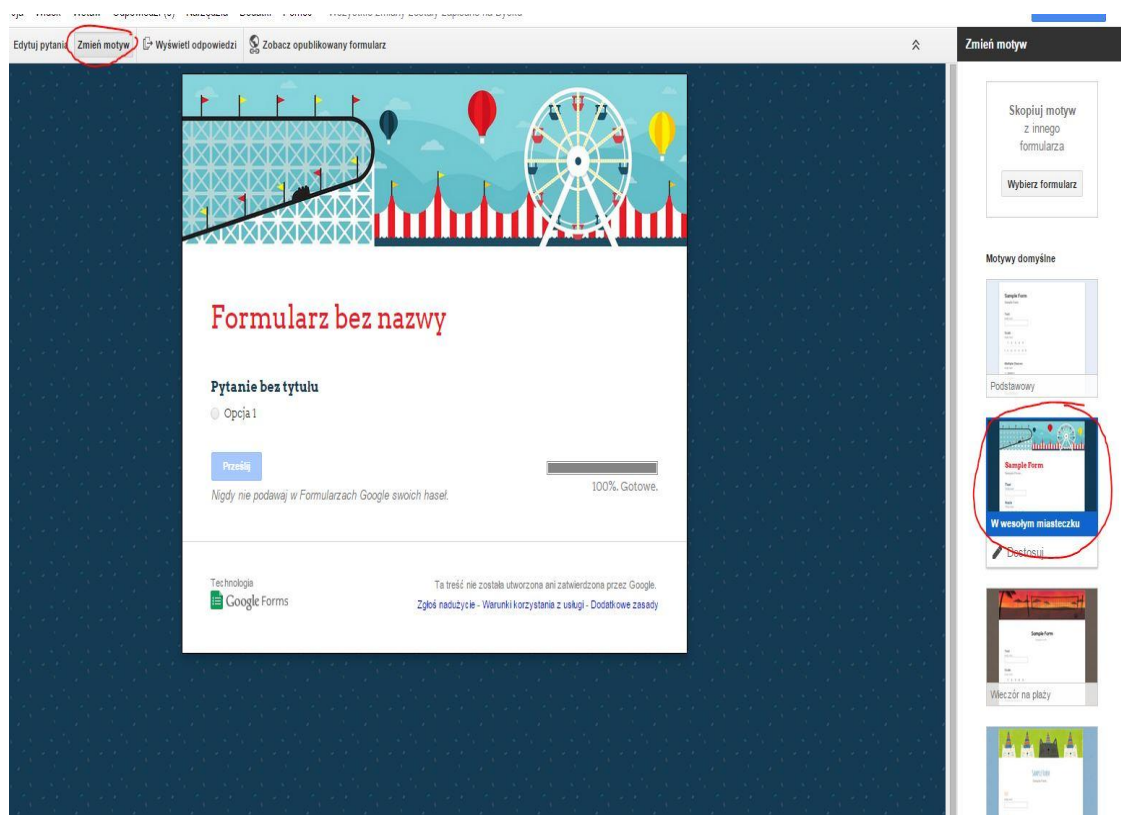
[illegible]

Edytuj pytania Zmień motyw Wyświetl odpowiedzi Zobacz opublikowany formularz

Zmień motyw

Formularz bez nazwy

Pytanie bez tytułu

Opcja 1

Prześlij

100%. Gotowe.

Nigdy nie podawaj w Formularzach Google swoich haseł.

Technologia
Google Forms

Ta treść nie została utworzona ani zatwierdzona przez Google.

Zgłoś nadużycie - Warunki korzystania z usługi - Dodatkowe zasady

Skopiuj motyw z innego formularza

Wybierz formularz

Motywy domyślne

Sample Form

Podstawowy

Sample Form

W wesołym miasteczku

Dostosuj

Sample Form

Wieczór na plaży

Sample Form